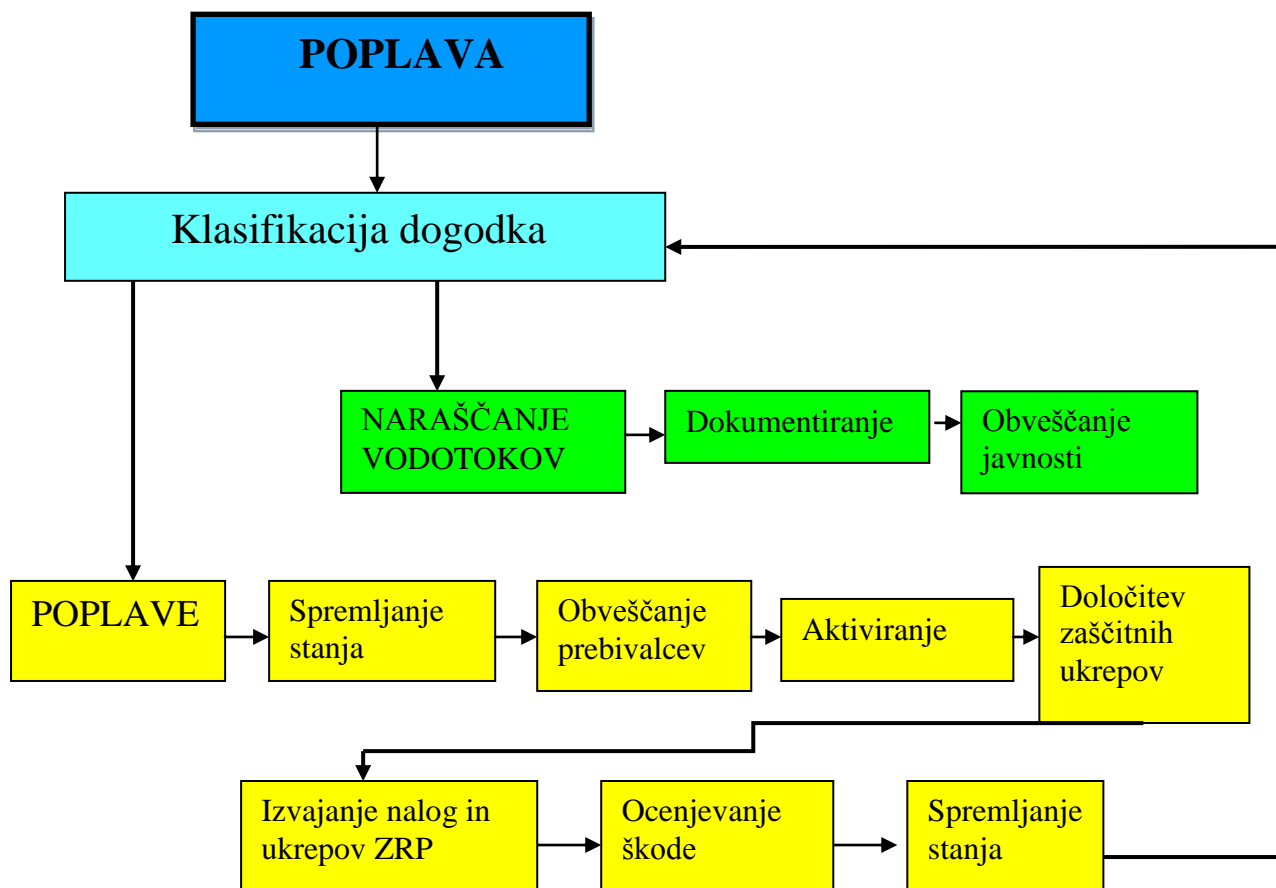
POPLAVA

Klasifikacija dogodka

NARAŠČANJE VODOTOKOV

Dokumentiranje

Obveščanje javnosti

POPLAVE

Spremljanje stanja

Obveščanje prebivalcev

Aktiviranje

Določitev zaščitnih ukrepov

Izvajanje nalog in ukrepov ZRP

Ocenjevanje škode

Spremljanje stanja